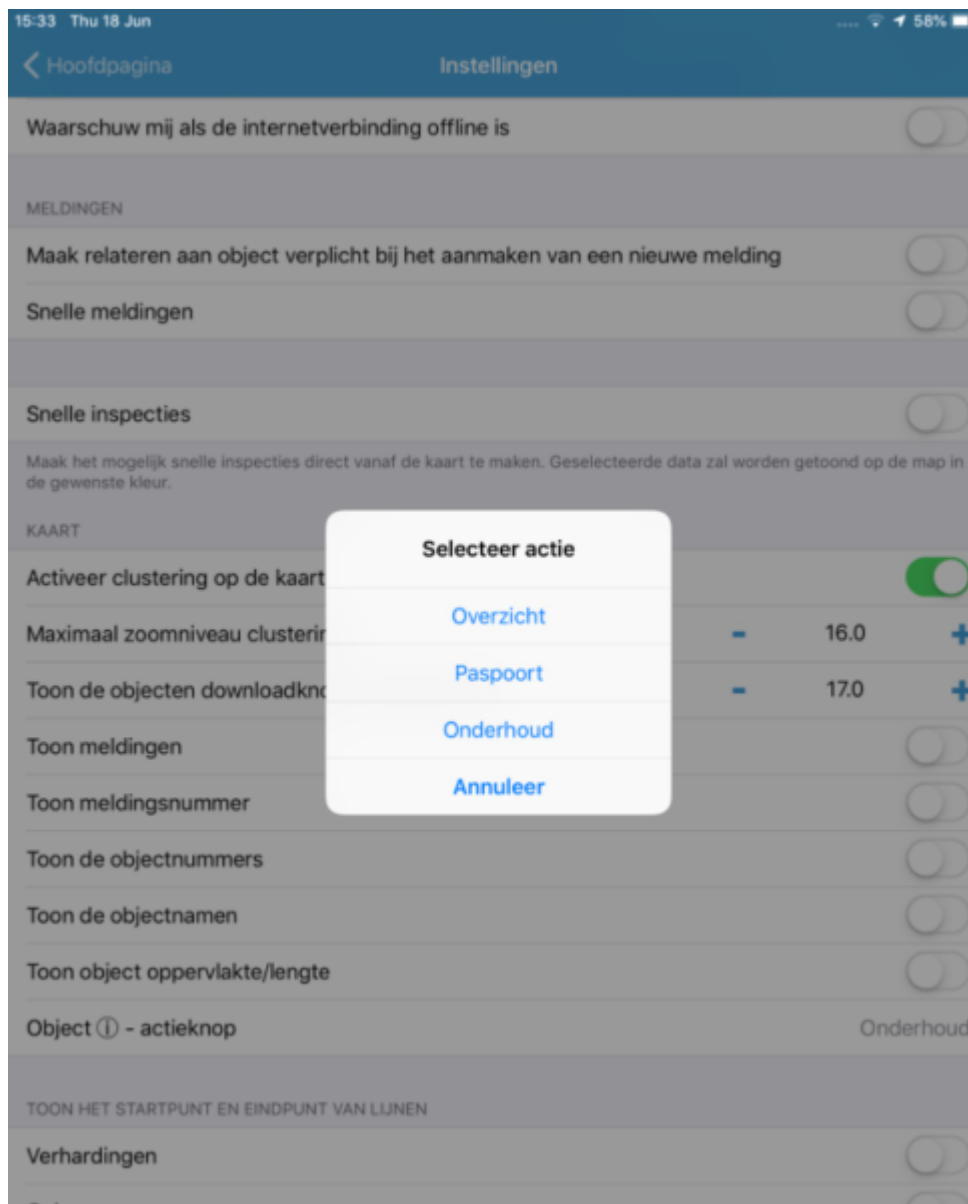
15:33 Thu 18 Jun

58%

Hoofdpagina

Instellingen

Waarschuw mij als de internetverbinding offline is

MELDINGEN

Maak relateren aan object verplicht bij het aanmaken van een nieuwe melding

Snelle meldingen

Snelle inspecties

Maak het mogelijk snelle inspecties direct vanaf de kaart te maken. Geselecteerde data zal worden getoond op de map in de gewenste kleur.

KAART

Activeer clustering op de kaart

Maximaal zoomniveau clusterir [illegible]

- 16.0 +

Toon de objecten downloadknc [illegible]

- 17.0 +

Toon meldingen

Toon meldingsnummer

Toon de objectnummers

Toon de objectnamen

Toon object oppervlakte/lengte

Object ⓘ - actieknop

Onderhoud

TOON HET STARTPUNT EN EINDPUNT VAN LIJNEN

Verhardingen

Selecteer actie

Overzicht

Paspoort

Onderhoud

Annuleer